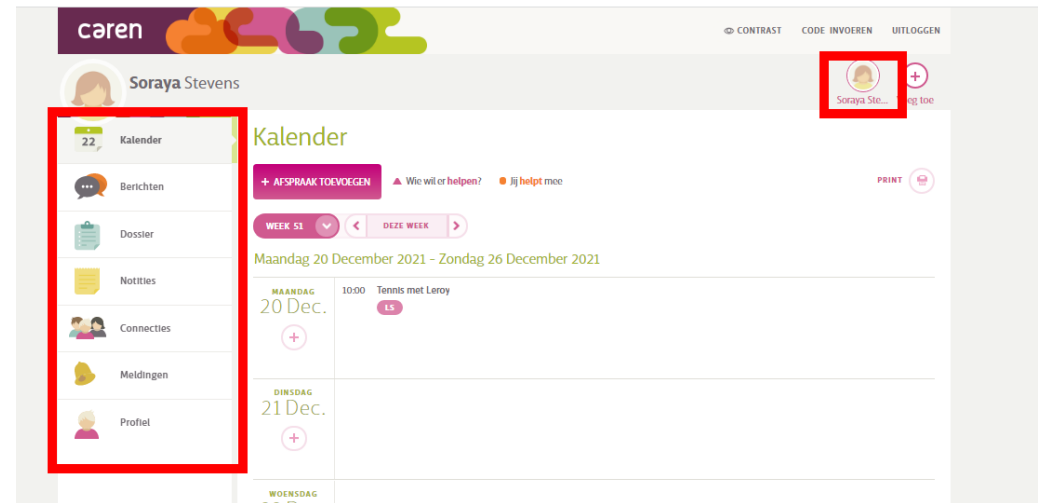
caren

CONTRAST CODE INVOEREN UITLOGGEN

Soraya Stevens

Soraya Ste... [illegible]eg toe

22 Kalender

Berichten

Dossier

Notities

Connecties

Meldingen

Profiel

Kalender

+ AFSPRAAK TOEVOEGEN

Wie wil er helpen? Jij helpt mee

PRINT

WEEK 51

DEZE WEEK

Maandag 20 December 2021 - Zondag 26 December 2021

MAANDAG
20 Dec.

10:00 Tennis met Leroy
LS

DINSDAG
21 Dec.

WOENSDAG